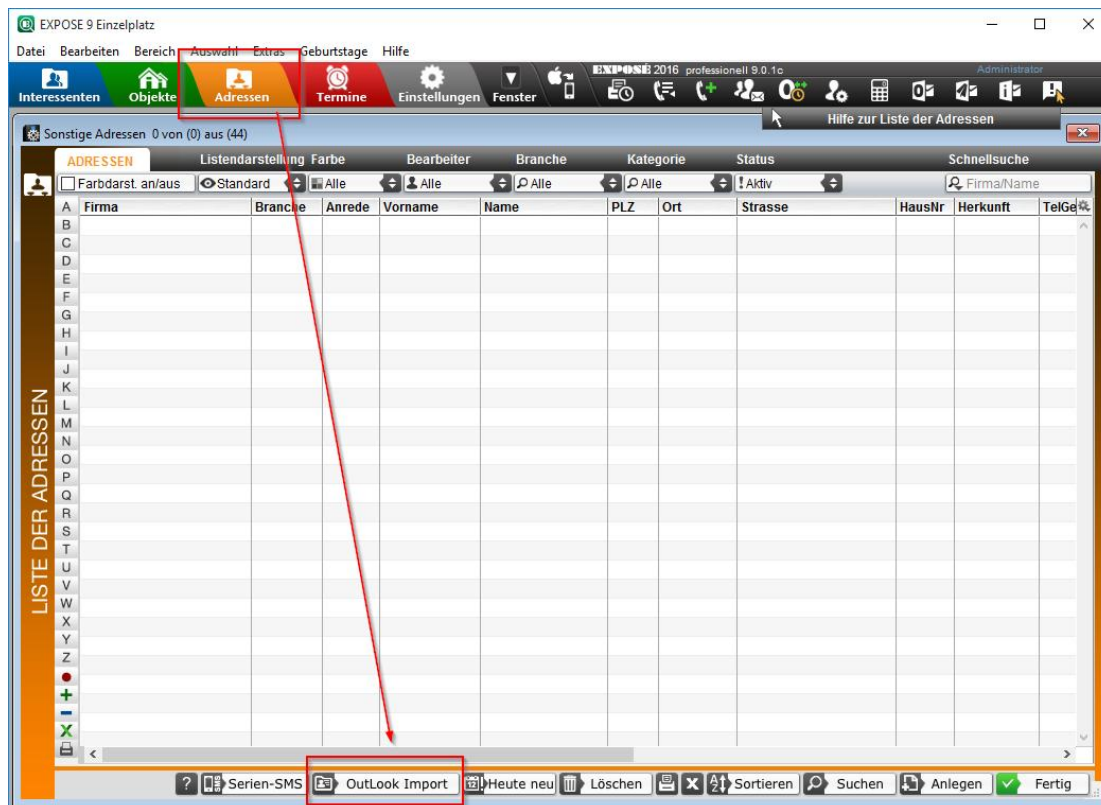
EXPOSE 9 Einzelplatz

Datei Bearbeiten Bereich Auswahl Extras Geburtstage Hilfe

Interessenten Objekte Adressen Termine Einstellungen Fenster

EXPOSÉ 2016 professionell 9.0.1c

Administrator

Hilfe zur Liste der Adressen

Sonstige Adressen 0 von (0) aus (44)

ADRESSEN Listendarstellung Farbe Bearbeiter Branche Kategorie Status Schnellsuche

Farbdarst. an/aus Standard Alle Alle Alle Alle !Aktiv Firma/Name

| A | Firma | Branche | Anrede | Vorname | Name | PLZ | Ort | Strasse | HausNr | Herkunft | TelGe |
|---|---|---|---|---|---|---|---|---|---|---|---|

B C D E F G H I J K L M N O P Q R S T U V W X Y Z

LISTE DER ADRESSEN

? Serien-SMS OutLook Import Heute neu Löschen Sortieren Suchen Anlegen Fertig